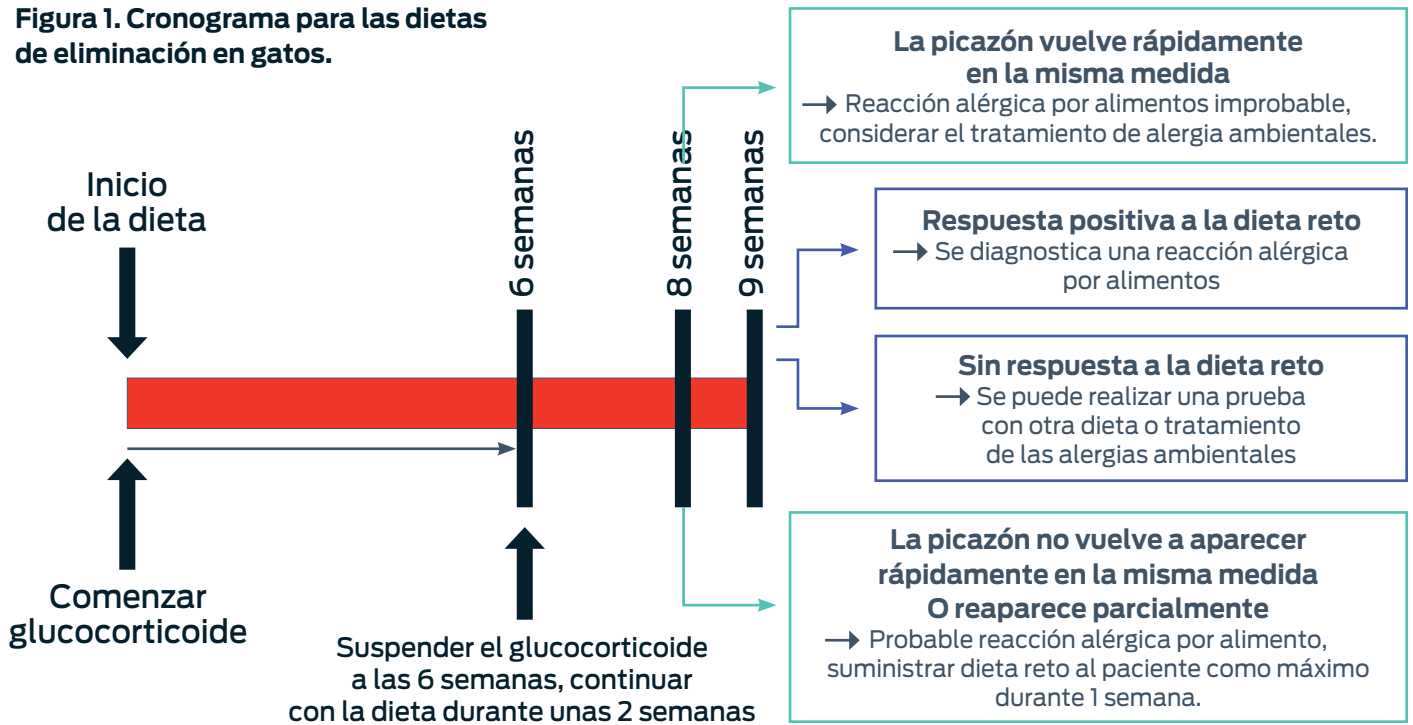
Figura 1. Cronograma para las dietas de eliminación en gatos.

Inicio de la dieta

Comenzar glucocorticoide

6 semanas

8 semanas

9 semanas

Suspender el glucocorticoide a las 6 semanas, continuar con la dieta durante unas 2 semanas

La picazón vuelve rápidamente en la misma medida
→ Reacción alérgica por alimentos improbable, considerar el tratamiento de alergia ambientales.

Respuesta positiva a la dieta reto
→ Se diagnostica una reacción alérgica por alimentos

Sin respuesta a la dieta reto
→ Se puede realizar una prueba con otra dieta o tratamiento de las alergias ambientales

La picazón no vuelve a aparecer rápidamente en la misma medida
O reaparece parcialmente
→ Probable reacción alérgica por alimento, suministrar dieta reto al paciente como máximo durante 1 semana.